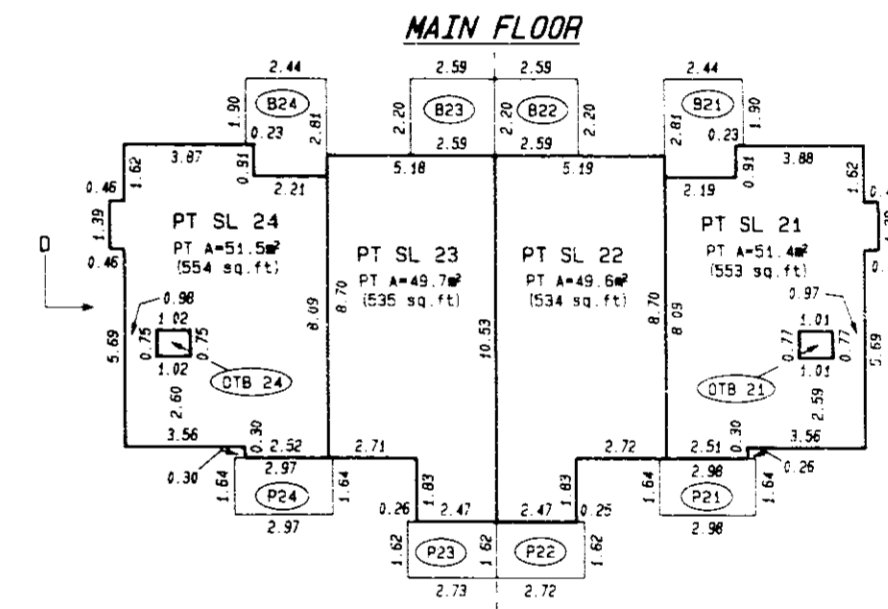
MAIN FLOOR

2.44
1.90
B24
0.23
2.81
2.59
2.20
B23
2.59
2.59
2.20
B22
2.20
2.59
2.44
2.81
B21
1.90
0.23
3.87
1.62
0.91
2.21
5.18
5.19
0.91
3.88
1.62
2.19
0.46
1.39
0.46
PT SL 24
PT A=51.5m²
(554 sq.ft)
PT SL 23
PT A=49.7m²
(535 sq.ft)
PT SL 22
PT A=49.6m²
(534 sq.ft)
PT SL 21
PT A=51.4m²
(553 sq.ft)
D
0.98
1.02
0.75
0.75
1.02
5.69
8.09
8.70
10.53
8.70
8.09
0.97
1.01
0.77
0.77
1.01
5.69
OTB 24
2.60
OTB 21
2.59
3.56
0.30
2.52
2.71
2.72
2.51
0.30
3.56
0.30
2.97
1.64
P24
1.64
2.97
1.83
0.26
2.47
2.47
1.83
0.25
1.64
2.98
P21
1.64
0.26
2.98
1.62
P23
1.62
P22
1.62
2.73
2.72